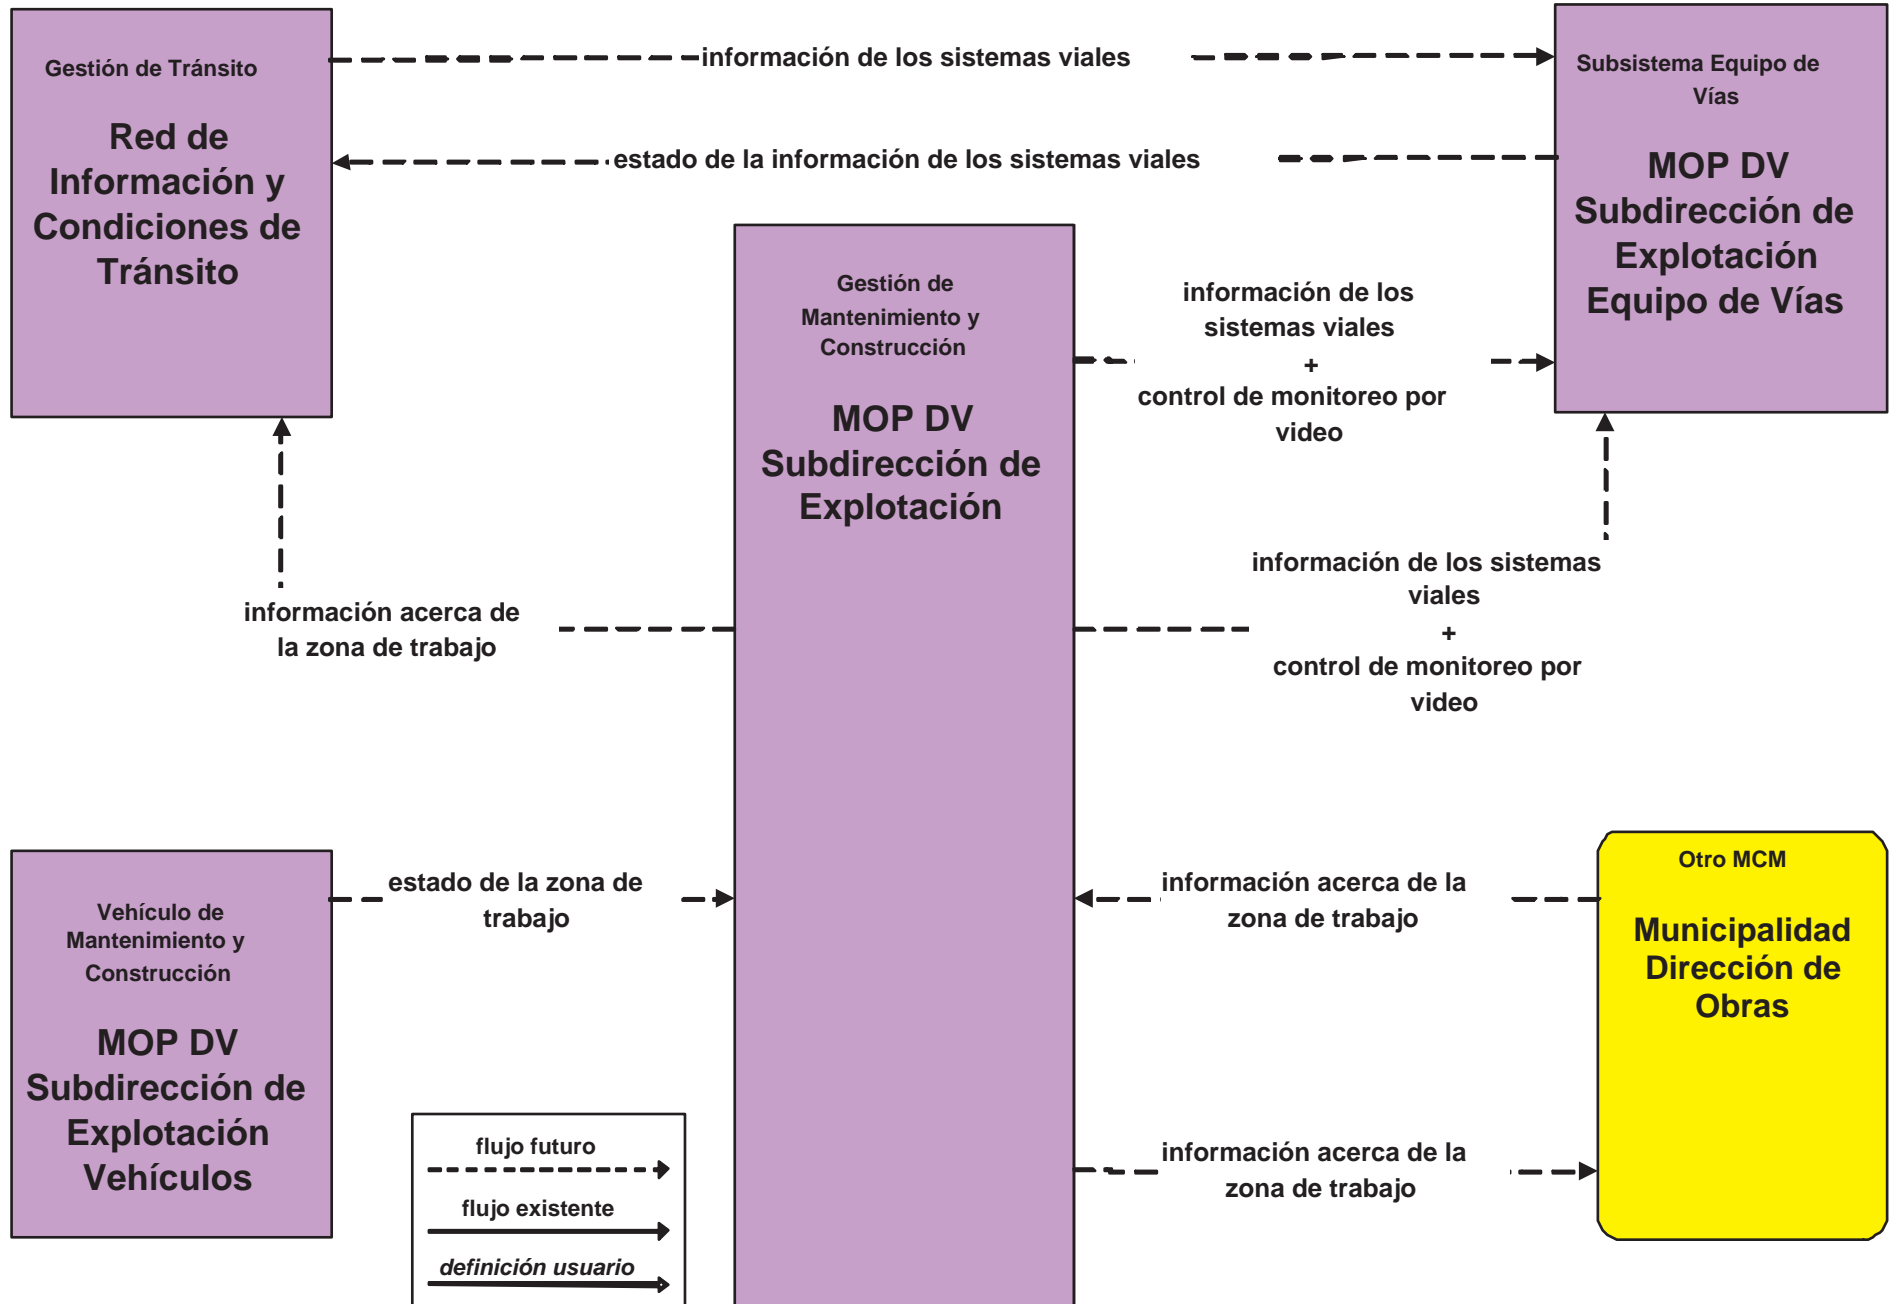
Gestión de Tránsito

Red de Información y Condiciones de Tránsito

información de los sistemas viales

Subsistema Equipo de Vías

MOP DV Subdirección de Explotación Equipo de Vías

estado de la información de los sistemas viales

Gestión de Mantenimiento y Construcción

MOP DV Subdirección de Explotación

información de los sistemas viales + control de monitoreo por video

información acerca de la zona de trabajo

información de los sistemas viales + control de monitoreo por video

Vehículo de Mantenimiento y Construcción

MOP DV Subdirección de Explotación Vehículos

estado de la zona de trabajo

información acerca de la zona de trabajo

Otro MCM

Municipalidad Dirección de Obras

flujo futuro

flujo existente

definición usuario

información acerca de la zona de trabajo